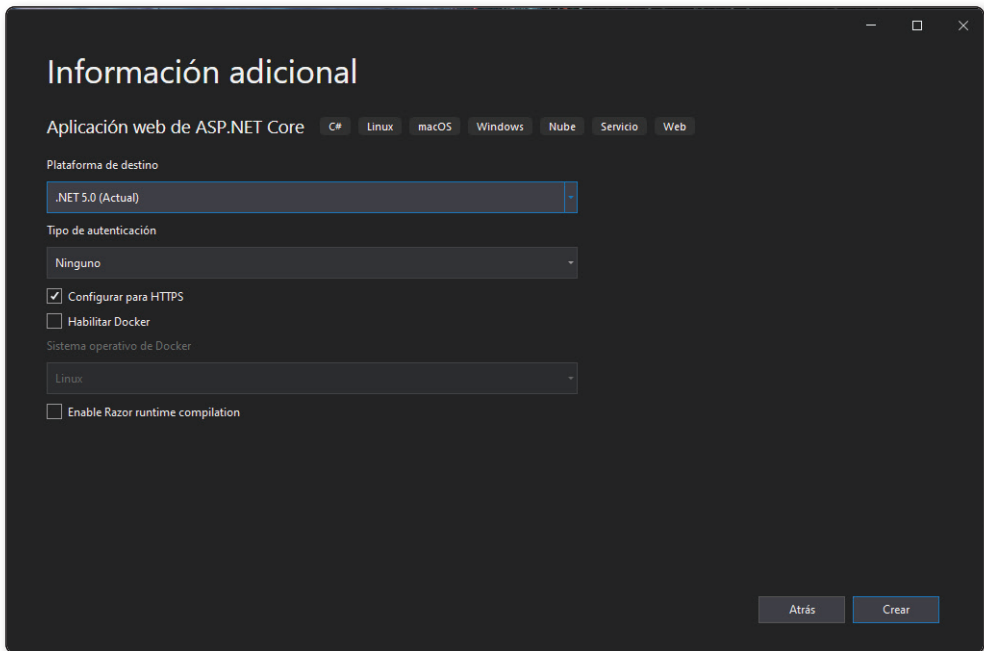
Información adicional

Aplicación web de ASP.NET Core C# Linux macOS Windows Nube Servicio Web

Plataforma de destino

.NET 5.0 (Actual)

Tipo de autenticación

Ninguno

Configurar para HTTPS

Habilitar Docker

Sistema operativo de Docker

Linux

Enable Razor runtime compilation

Atrás Crear